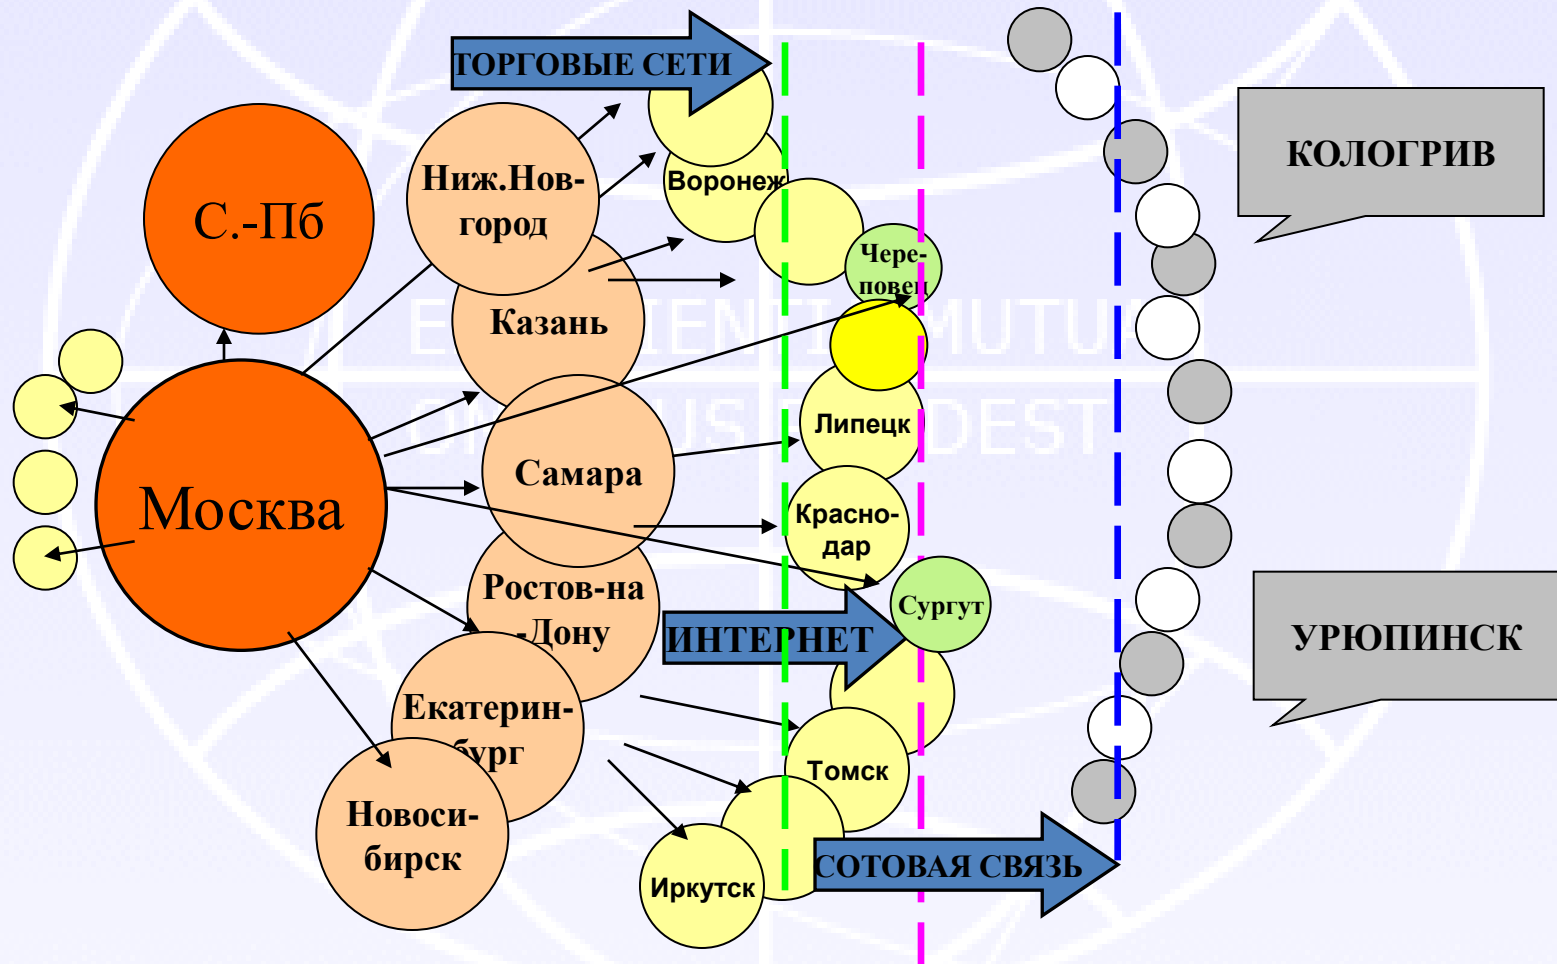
ТОРГОВЫЕ СЕТИ

С.-Пб

Ниж.Нов-город

Воронеж

Казань

Чере-повец

КОЛОГРИВ

Москва

Самара

Липецк

Красно-дар

Ростов-на-Дону

Сургут

ИНТЕРНЕТ

УРЮПИНСК

Екатерин-бург

Томск

Новоси-бирск

Иркутск

СОТОВАЯ СВЯЗЬ